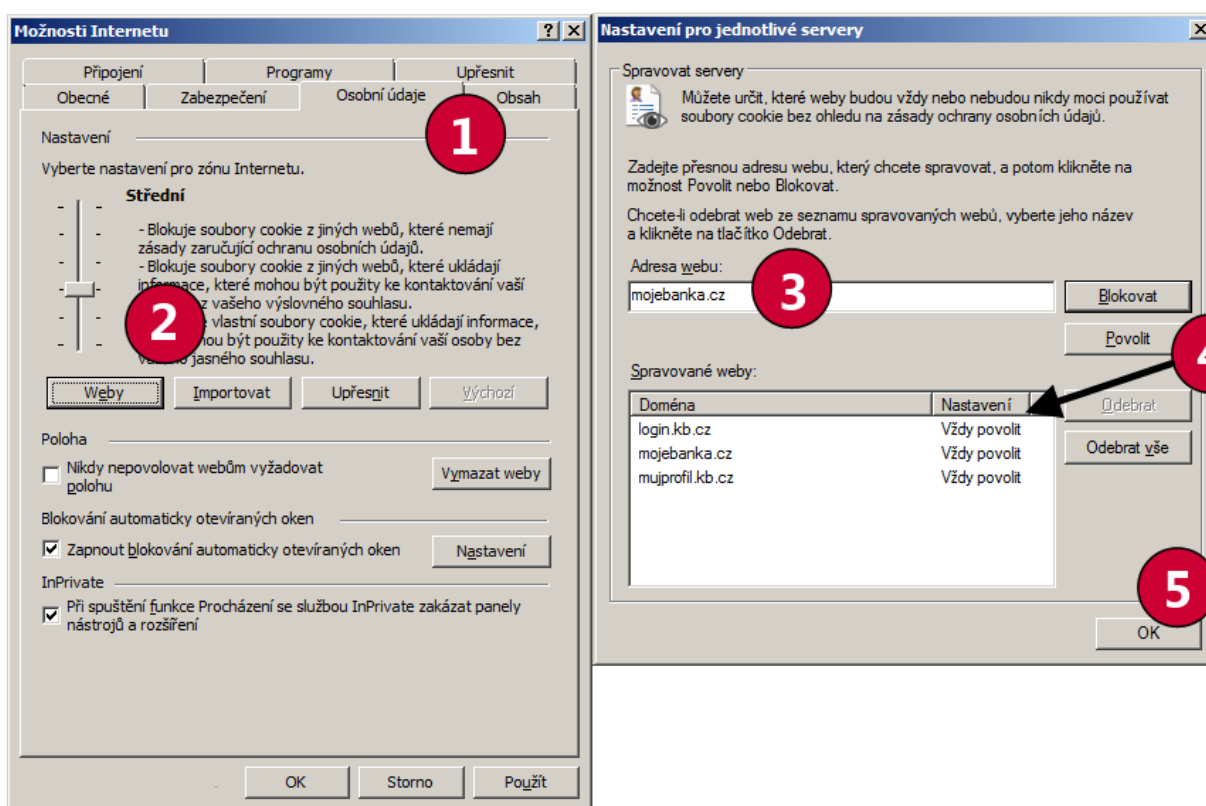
Možnosti Internetu

?

Připojení | Programy | Upřesnit
Obecné | Zabezpečení | Osobní údaje | Obsah

1

Nastavení

Vyberte nastavení pro zónu Internetu.

Střední

- Blokuje soubory cookie z jiných webů, které nemají zásady zaručující ochranu osobních údajů.
- Blokuje soubory cookie z jiných webů, které ukládají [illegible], které mohou být použity ke kontaktování vaší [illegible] z vašeho výslovného souhlasu.
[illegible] vlastní soubory cookie, které ukládají informace, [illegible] být použity ke kontaktování vaší osoby bez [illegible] jasného souhlasu.

2

Weby | Importovat | Upřesnit | Výchozí

Poloha

Nikdy nepovolovat webům vyžadovat polohu

Vymazat weby

Blokování automaticky otevíraných oken

Zapnout blokování automaticky otevíraných oken

Nastavení

InPrivate

Při spuštění funkce Procházení se službou InPrivate zakázat panely nástrojů a rozšíření

OK | Storno | Použít

Nastavení pro jednotlivé servery

Spravovat servery

Můžete určit, které weby budou vždy nebo nebudou nikdy moci používat soubory cookie bez ohledu na zásady ochrany osobních údajů.

Zadejte přesnou adresu webu, který chcete spravovat, a potom klikněte na možnost Povolit nebo Blokovat.

Chcete-li odebrat web ze seznamu spravovaných webů, vyberte jeho název a klikněte na tlačítko Odebrat.

Adresa webu:

mojebanka.cz

3

Blokovat

Povolit

4

Spravované weby:

| Doména | Nastavení |
|---|---|
| login.kb.cz | Vždy povolit |
| mojebanka.cz | Vždy povolit |
| mujprofil.kb.cz | Vždy povolit |

Odebrat

Odebrat vše

5

OK